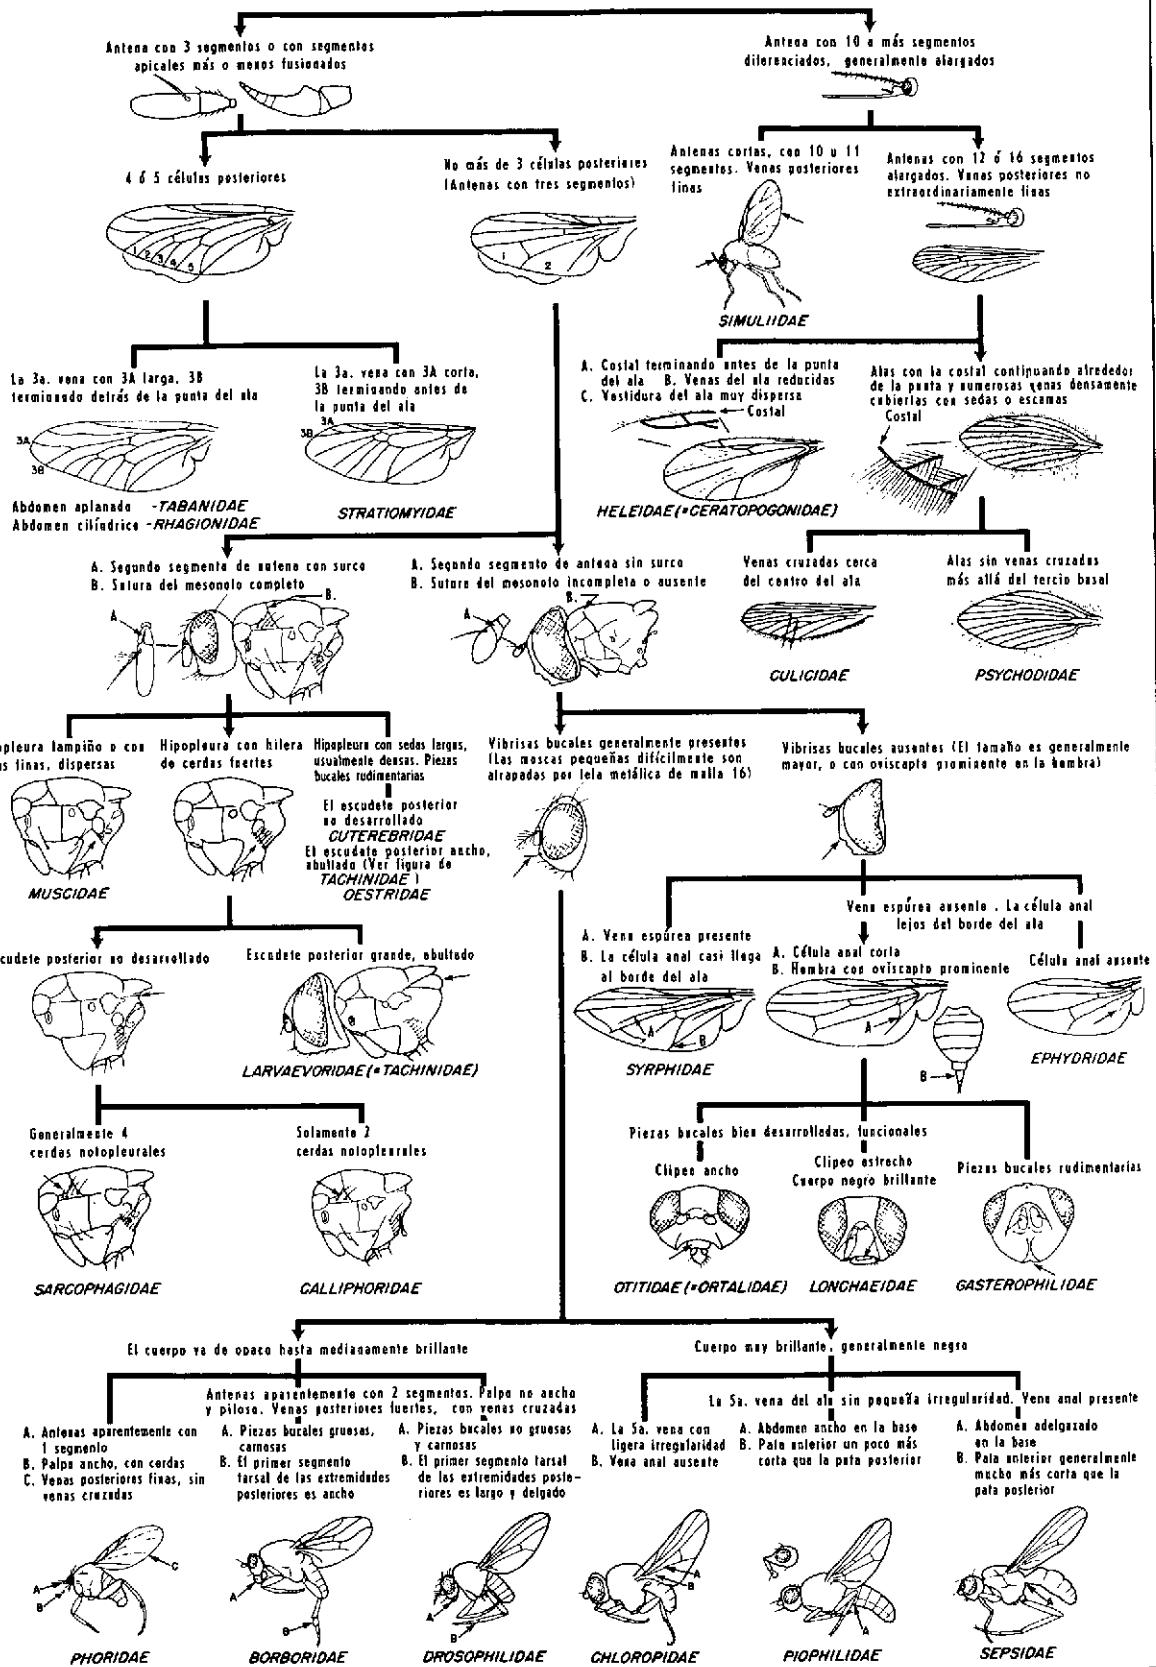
Antena con 3 segmentos o con segmentos apicales más o menos fusionados

Antena con 10 o más segmentos diferenciados, generalmente alargados

4 ó 5 células posteriores

1 2 3 4 5

No más de 3 células posteriores (Antenas con tres segmentos)

1 2

Antenas cortas, con 10 u 11 segmentos. Venas posteriores finas

SIMULIIDAE

Antenas con 12 ó 16 segmentos alargados. Venas posteriores no extraordinariamente finas

La 3a. vena con 3A larga, 3B terminando detrás de la punta del ala

3A
3B

Abdomen aplanado -TABANIDAE
Abdomen cilíndrico -RHAGIONIDAE

La 3a. vena con 3A corta, 3B terminando antes de la punta del ala

3A
3B

STRATIOMYIDAE

A. Costal terminando antes de la punta del ala B. Venas del ala reducidas
C. Vestidura del ala muy dispersa

Costal

HELEIDAE (=CERATOPOGONIDAE)

Alas con la costal continuando alrededor de la punta y numerosas venas densamente cubiertas con sedas o escamas

Costal

A. Segundo segmento de antena con surco
B. Sutura del mesonoto completo

A
B.

A. Segundo segmento de antena sin surco
B. Sutura del mesonoto incompleta o ausente

A
B.

Venas cruzadas cerca del centro del ala

CULICIDAE

Alas sin venas cruzadas más allá del tercio basal

PSYCHODIDAE

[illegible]pleura lampiño o con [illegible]s finas, dispersas

MUSCIDAE

Hipopleura con hilera de cerdas fuertes

Hipopleura con sedas largas, usualmente densas. Piezas bucales rudimentarias

El escudete posterior no desarrollado
CUTEREBRIDAE
El escudete posterior ancho, abultado (Ver figura de TACHINIDAE)
OESTRIDAE

Vibrisas bucales generalmente presentes (Las moscas pequeñas difícilmente son atrapadas por tela metálica de malla 16)

Vibrisas bucales ausentes (El tamaño es generalmente mayor, o con oviscapto prominente en la hembra)

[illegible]cudete posterior no desarrollado

Escudete posterior grande, abultado

LARVAEVORIDAE (=TACHINIDAE)

A. Vena espúrea presente
B. La célula anal casi llega al borde del ala

A
B

SYRPHIDAE

Vena espúrea ausente. La célula anal lejos del borde del ala

A. Célula anal corta
B. Hembra con oviscapto prominente

A
B

Célula anal ausente

EPHYDRIDAE

Generalmente 4 cerdas notopleurales

SARCOPHAGIDAE

Solamente 2 cerdas notopleurales

CALLIPHORIDAE

Piezas bucales bien desarrolladas, funcionales

Clipeo ancho

OTITIDAE (=ORTALIDAE)

Clipeo estrecho
Cuerpo negro brillante

LONCHAEIDAE

Piezas bucales rudimentarias

GASTEROPHILIDAE

El cuerpo va de opaco hasta medianamente brillante

Cuerpo muy brillante, generalmente negro

A. Antenas aparentemente con 1 segmento
B. Palpo ancho, con cerdas
C. Venas posteriores finas, sin venas cruzadas

Antenas aparentemente con 2 segmentos. Palpo no ancho y piloso. Venas posteriores fuertes, con venas cruzadas

A. Piezas bucales gruesas, carnosas
B. El primer segmento tarsal de las extremidades posteriores es ancho

A. Piezas bucales no gruesas y carnosas
B. El primer segmento tarsal de las extremidades posteriores es largo y delgado

A. La 5a. vena con ligera irregularidad
B. Vena anal ausente

La 5a. vena del ala sin pequeña irregularidad. Vena anal presente

A. Abdomen ancho en la base
B. Pata anterior un poco más corta que la pata posterior

A. Abdomen adelgazado en la base
B. Pata anterior generalmente mucho más corta que la pata posterior

A
B
C

PHORIDAE

A
B

BORBORIDAE

A
B

DROSOPHILIDAE

A
B

CHLOROPIDAE

A
B

PIOPHILIDAE

SEPSIDAE